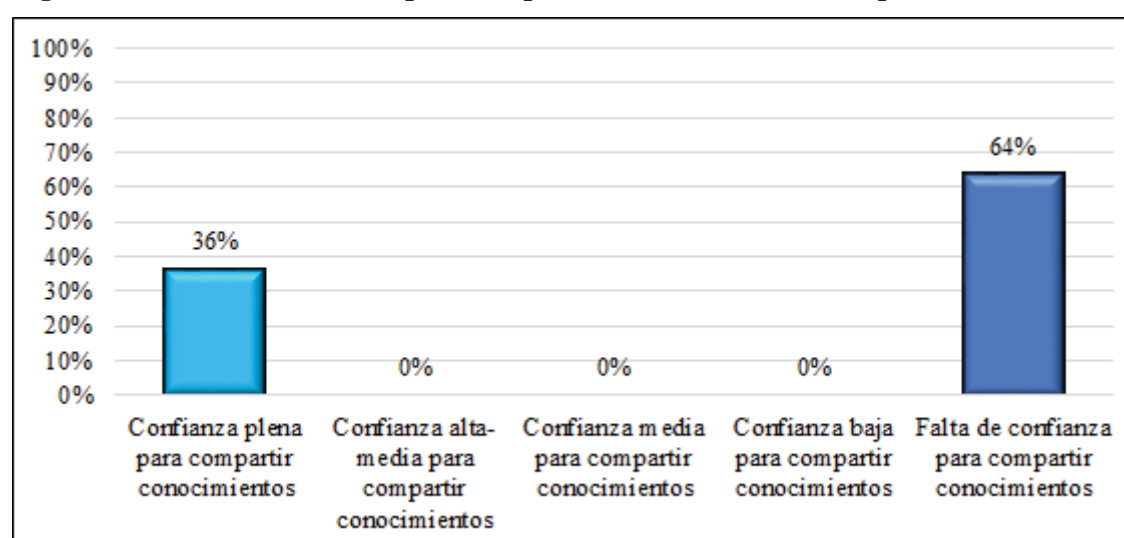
100%
90%
80%
70%
60%
50%
40%
30%
20%
10%
0%

36%
0%
0%
0%
64%

Confianza plena para compartir conocimientos
Confianza alta-media para compartir conocimientos
Confianza media para compartir conocimientos
Confianza baja para compartir conocimientos
Falta de confianza para compartir conocimientos